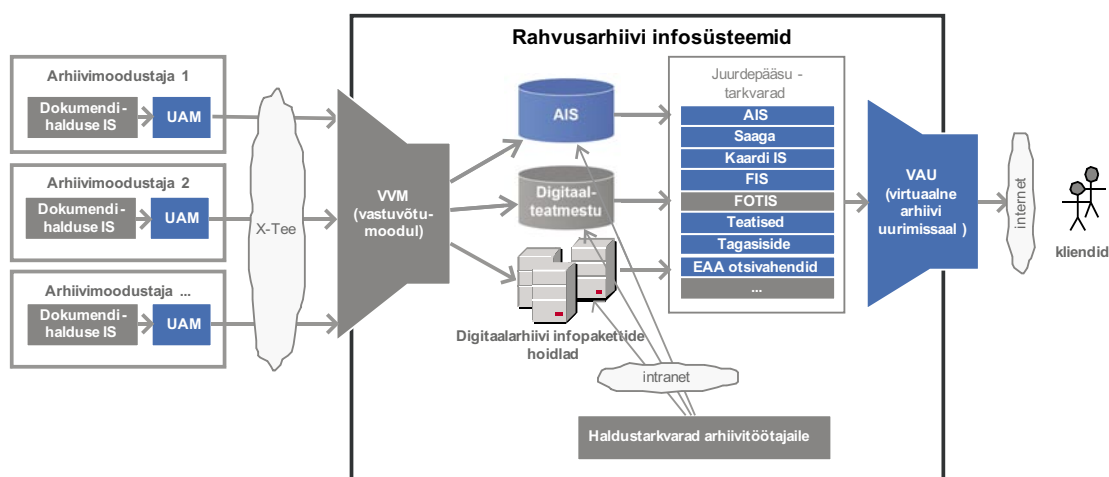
Rahvusarhiivi infosüsteemid

Arhiivimoodustaja 1
Dokumendi-halduse IS
UAM

Arhiivimoodustaja 2
Dokumendi-halduse IS
UAM

Arhiivimoodustaja ...
Dokumendi-halduse IS
UAM

X-Tee

VVM (vastuvõtu-moodul)

AIS

Digitaal-teatmestu

Digitaalarhiivi infopakettide hoidlad

Juurdepääsu - tarkvarad
AIS
Saaga
Kaardi IS
FIS
FOTIS
Teatised
Tagasiside
EAA otsivahendid
...

VAU (virtuaalne arhiivi uurimissaal )

internet

kliendid

intranet

Haldustarkvarad arhiivitöötajaile